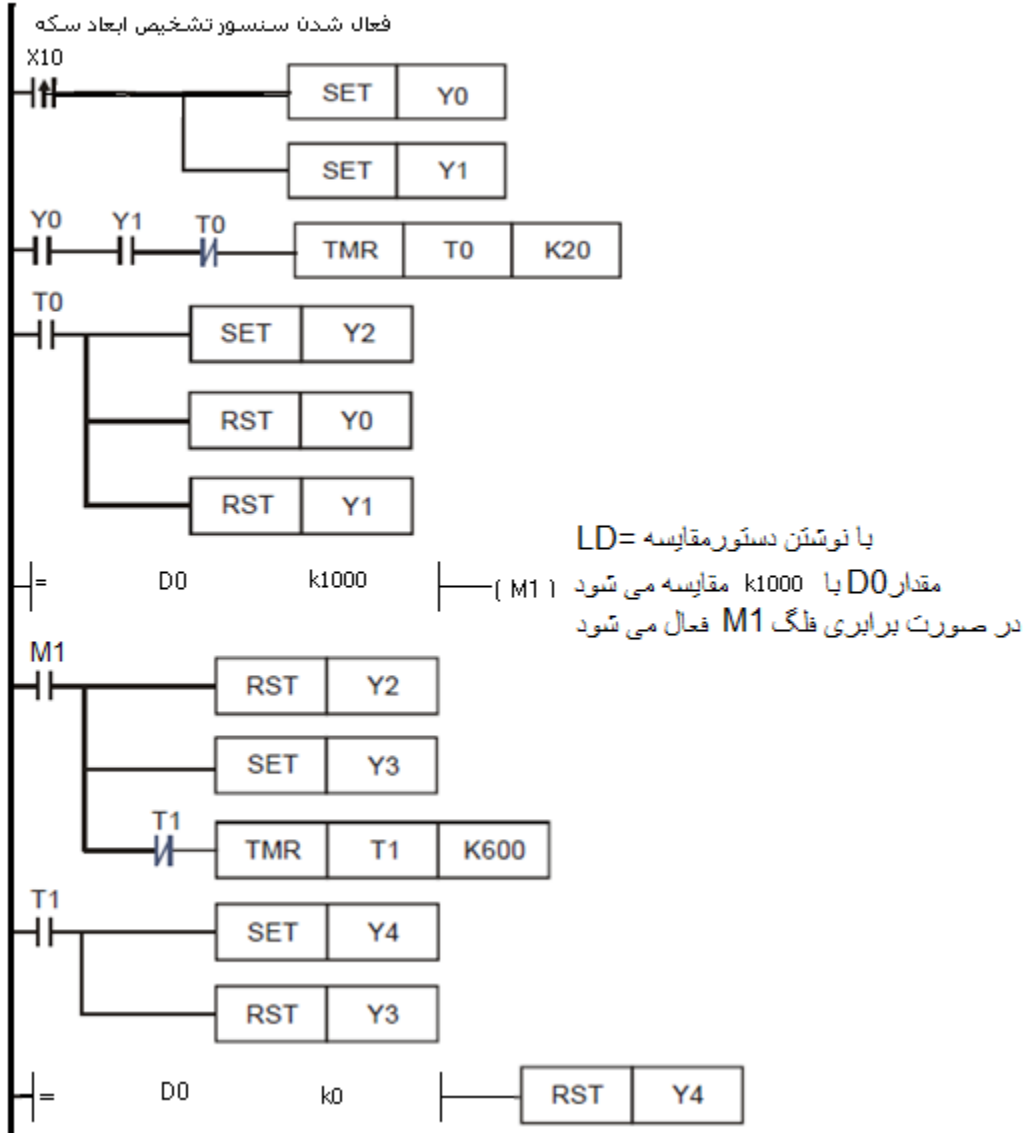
فعال شدن سنسور تشخیص ابعاد سکه

X10

SET Y0

SET Y1

Y0 Y1 T0

TMR T0 K20

T0

SET Y2

RST Y0

RST Y1

= D0 k1000 ( M1 )

با نوشتن دستورمقایسه =LD
مقدارD0 با k1000 مقایسه می شود
در صورت برابری فلگ M1 فعال می شود

M1

RST Y2

SET Y3

T1

TMR T1 K600

T1

SET Y4

RST Y3

= D0 k0

RST Y4